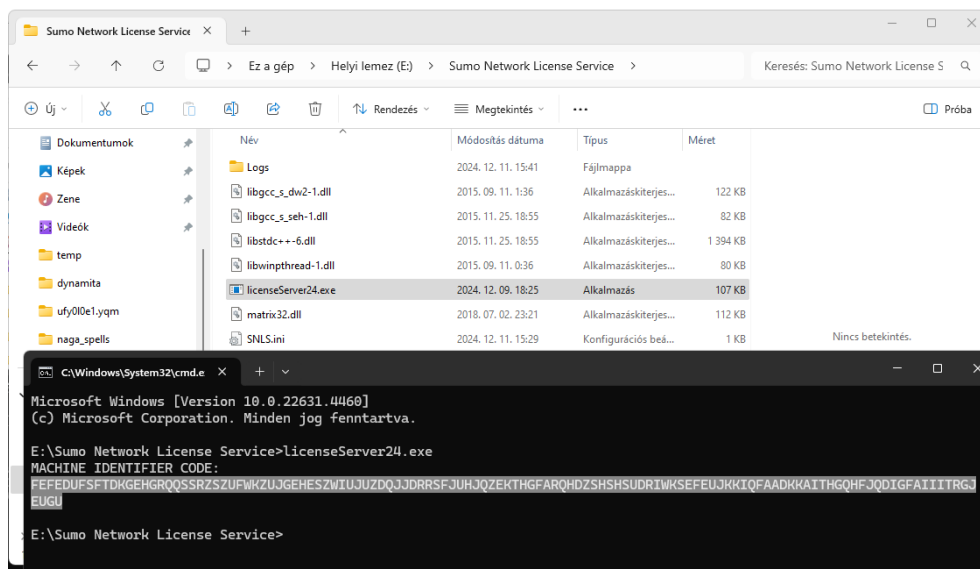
Sumo Network License Service ×
+
Ez a gép > Helyi lemez (E:) > Sumo Network License Service >
Keresés: Sumo Network License S
Új
Rendezés
Megtekintés
•••
Próba
Dokumentumok
Képek
Zene
Videók
temp
dynamita
ufy0l0e1.yqm
naga_spells

| Név | Módosítás dátuma | Típus | Méret |
|---|---|---|---|
| Logs | 2024. 12. 11. 15:41 | Fájlmappa | |
| libgcc_s_dw2-1.dll | 2015. 09. 11. 1:36 | Alkalmazáskiterjes... | 122 KB |
| libgcc_s_seh-1.dll | 2015. 11. 25. 18:55 | Alkalmazáskiterjes... | 82 KB |
| libstdc++-6.dll | 2015. 11. 25. 18:55 | Alkalmazáskiterjes... | 1 394 KB |
| libwinpthread-1.dll | 2015. 09. 11. 0:36 | Alkalmazáskiterjes... | 80 KB |
| licenseServer24.exe | 2024. 12. 09. 18:25 | Alkalmazás | 107 KB |
| matrix32.dll | 2018. 07. 02. 23:21 | Alkalmazáskiterjes... | 112 KB |
| SNLS.ini | 2024. 12. 11. 15:29 | Konfigurációs beá... | 1 KB |

Nincs betekintés.

C:\Windows\System32\cmd.e ×
+

Microsoft Windows [Version 10.0.22631.4460]
(c) Microsoft Corporation. Minden jog fenntartva.

E:\Sumo Network License Service>licenseServer24.exe
MACHINE IDENTIFIER CODE:
FEFEDUFSFTDKGEHGRQQSSRZSZUFWKZUJGEHESZWIUJUZDQJJDRRSFJUHJQZEKTHGFARQHDZSHSHSUDRIWKSEFEUJKKIQFAADKKAITHGQHFJQDIGFAIIITRGJEUGU

E:\Sumo Network License Service>